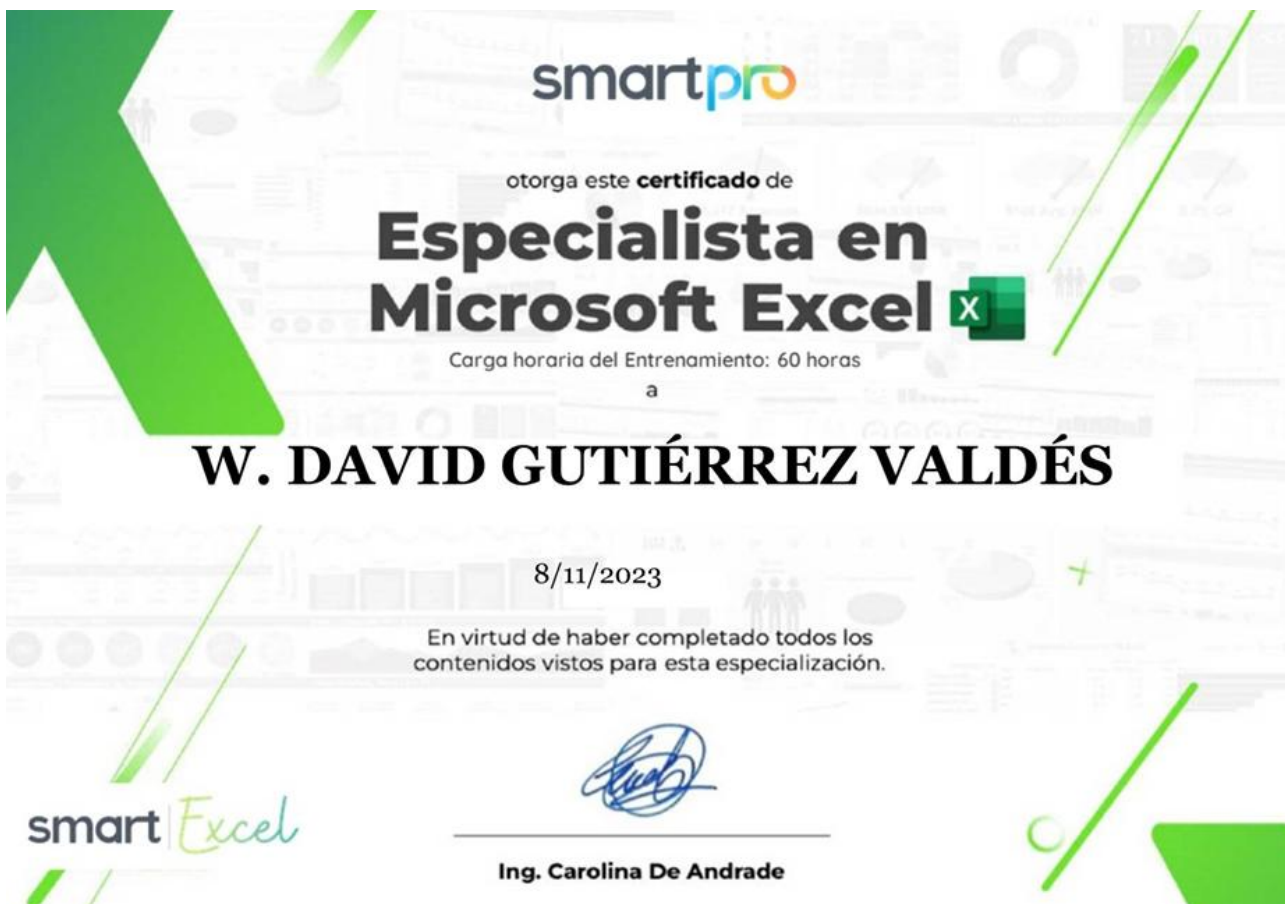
smartpro

otorga este **certificado** de

Especialista en Microsoft Excel

Carga horaria del Entrenamiento: 60 horas

a

W. DAVID GUTIÉRREZ VALDÉS

8/11/2023

En virtud de haber completado todos los contenidos vistos para esta especialización.

smart Excel

Ing. Carolina De Andrade